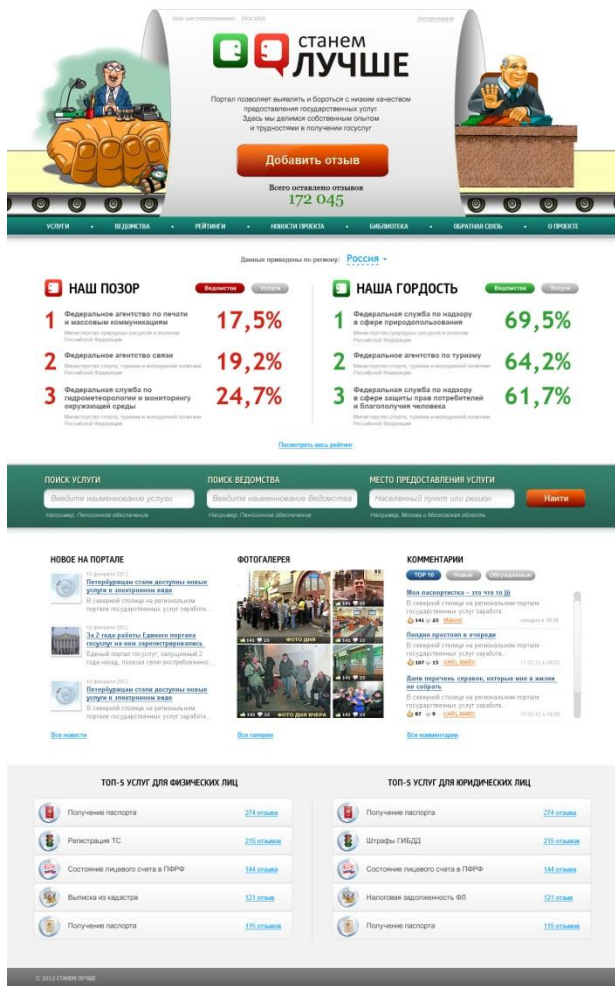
Ваш местоположение: Москва

Авторизация

станем ЛУЧШЕ

Портал позволяет выявлять и бороться с низким качеством предоставления государственных услуг. Здесь мы делимся собственным опытом и трудностями в получении госуслуг

Добавить отзыв

Всего оставлено отзывов
172 045

УСЛУГИ • ВЕДОМСТВА • РЕЙТИНГИ • НОВОСТИ ПРОЕКТА • БИБЛИОТЕКА • ОБРАТНАЯ СВЯЗЬ • О ПРОЕКТЕ

Данные приведены по региону: Россия

НАШ ПОЗОР

Ведомства Услуги

1 Федеральное агентство по печати и массовым коммуникациям
Министерство природных ресурсов и экологии Российской Федерации
17,5%

2 Федеральное агентство связи
Министерство спорта, туризма и молодежной политики Российской Федерации
19,2%

3 Федеральная служба по гидрометеорологии и мониторингу окружающей среды
Министерство спорта, туризма и молодежной политики Российской Федерации
24,7%

НАША ГОРДОСТЬ

Ведомства Услуги

1 Федеральная служба по надзору в сфере природопользования
Министерство спорта, туризма и молодежной политики Российской Федерации
69,5%

2 Федеральное агентство по туризму
Министерство спорта, туризма и молодежной политики Российской Федерации
64,2%

3 Федеральная служба по надзору в сфере защиты прав потребителей и благополучия человека
Министерство спорта, туризма и молодежной политики Российской Федерации
61,7%

Посмотреть весь рейтинг

ПОИСК УСЛУГИ
Введите наименование услуги
Например, Пенсионное обеспечение

ПОИСК ВЕДОМСТВА
Введите наименование Ведомства
Например, Пенсионное обеспечение

МЕСТО ПРЕДОСТАВЛЕНИЯ УСЛУГИ
Населенный пункт или регион
Например, Москва и Московская область

Найти

НОВОЕ НА ПОРТАЛЕ

10 февраля 2012
Петербуржцам стали доступны новые услуги в электронном виде
В северной столице на региональном портале государственных услуг заработа...

10 февраля 2012
За 2 года работы Единого портала госуслуг на нем зарегистрировались
Единый портал госуслуг, запущенный 2 года назад, покажет свою востребованнос...

10 февраля 2012
Петербуржцам стали доступны новые услуги в электронном виде
В северной столице на региональном портале государственных услуг заработа...

Все новости

ФОТОГАЛЕРЕЯ

141 23 ФОТО ДНЯ
141 23 ФОТО ДНЯ ВЧЕРА

Все галереи

КОММЕНТАРИИ

TOP 10 Новые Обсуждаемые

Моя паспортистка – это что то )))
В северной столице на региональном портале государственных услуг заработа...
141 23 Makcel сегодня в 08:38

Полдня простоял в очереди
В северной столице на региональном портале государственных услуг заработа...
167 15 KARL MARX 11.02.12 в 08:52

Дали перечень справок, которые мне в жизни не собрать
В северной столице на региональном портале государственных услуг заработа...
87 9 KARL MARX 10.02.12 в 18:30

Все комментарии

ТОП-5 УСЛУГ ДЛЯ ФИЗИЧЕСКИХ ЛИЦ

| Получение паспорта | 274 отзыва |
|---|---|
| Регистрация ТС | 215 отзывов |
| Состояние лицевого счета в ПФРФ | 144 отзыва |
| Выписка из кадастра | 121 отзыв |
| Получение паспорта | 115 отзывов |

ТОП-5 УСЛУГ ДЛЯ ЮРИДИЧЕСКИХ ЛИЦ

| Получение паспорта | 274 отзыва |
|---|---|
| Штрафы ГИБДД | 215 отзывов |
| Состояние лицевого счета в ПФРФ | 144 отзыва |
| Налоговая задолженность ФЛ | 121 отзыв |
| Получение паспорта | 115 отзывов |

© 2012 СТАНЕМ ЛУЧШЕ